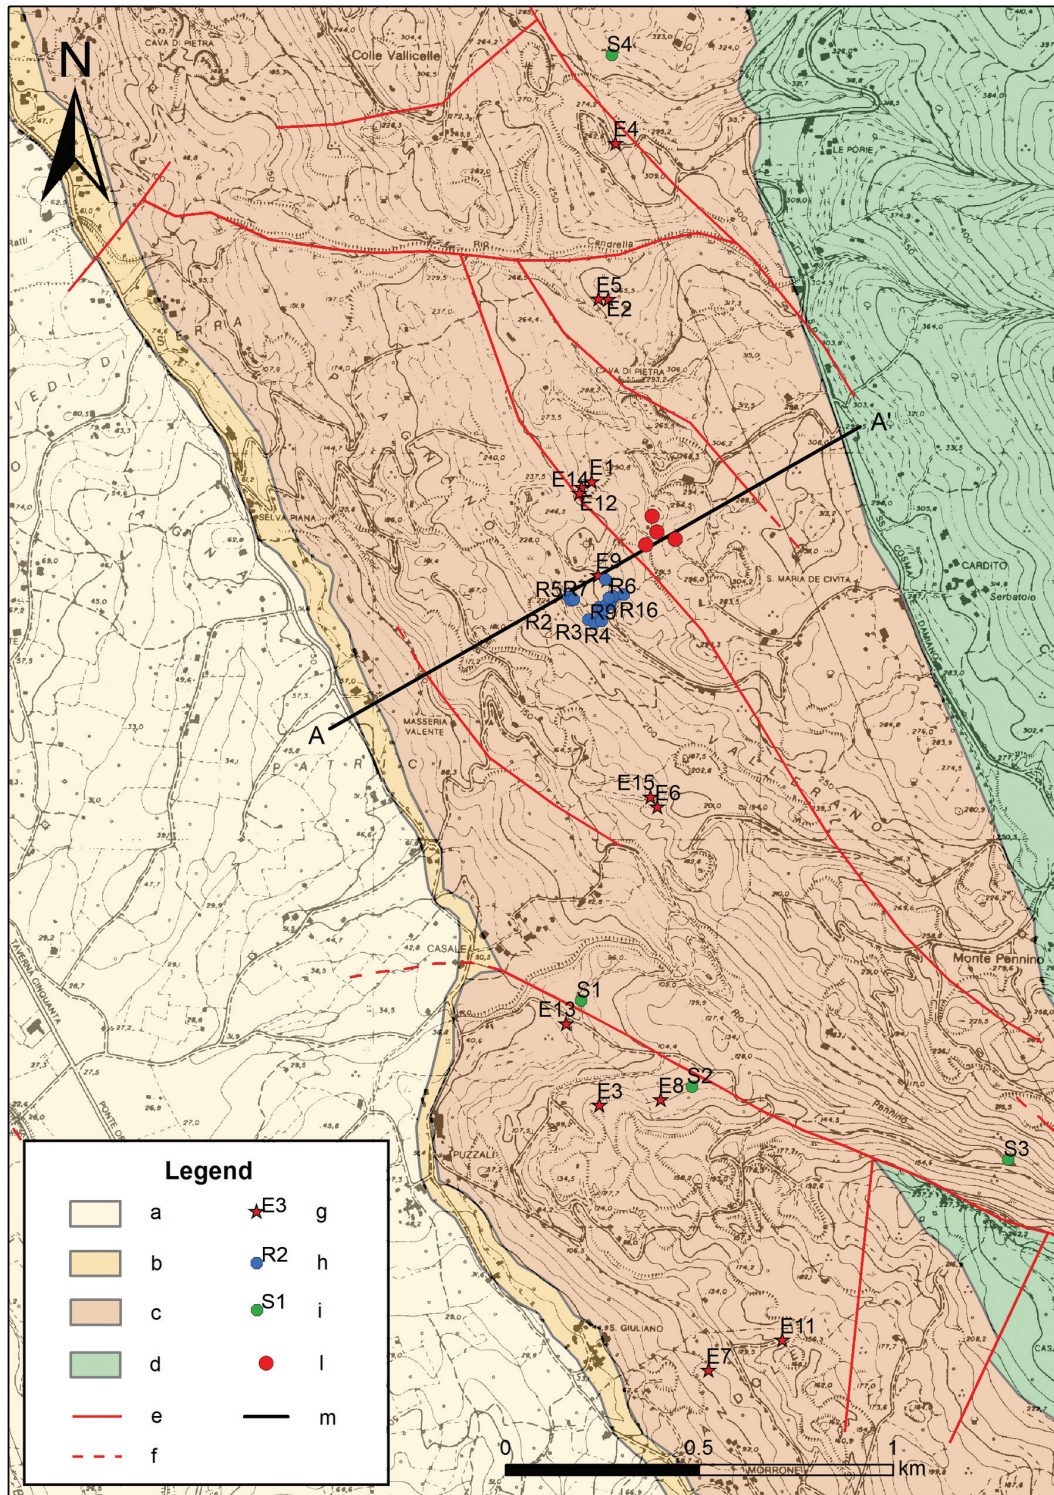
N

CAVA DI PIETRA
Colle Vallicelle
S4
E4
LE PORIE
Rio Candrella
E5
E2
S E R R A
V E D D I
CAVA DI PIETRA
A'
E14 E1
E12
SELVA PIANA
P A G A N O
E9
R5R1 R6
R9 R16
R2
R3 R4
S. MARIA DE CIVITA
CARDITO
Serbatoio
MASSERIA VALENTE
A
P A T R I C I
E15 E6
VAL ARNO
Monte Pennino
CASALE
S1
E13
E3
E8 S2
PUZZALI
S3
S. GIULIANO
E11
E7
MORRONE

Legend
a
b
c
d
e
f
E3 g
R2 h
S1 i
l
m

0 0.5 1 km